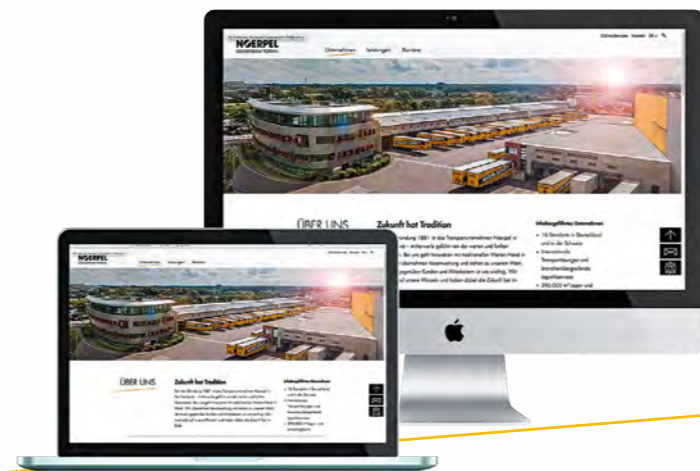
NOERPEL
Unternehmen Leistungen Karriere
ÜBER UNS
Zukunft hat Tradition
Inhabergeführtes Unternehmen
16 Standorte in Deutschland und in der Schweiz
Internationale Transportlösungen und Branchenübergreifende Logistikservices
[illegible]
NOERPEL
Unternehmen Leistungen Karriere
ÜBER UNS
Zukunft hat Tradition
Inhabergeführtes Unternehmen
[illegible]